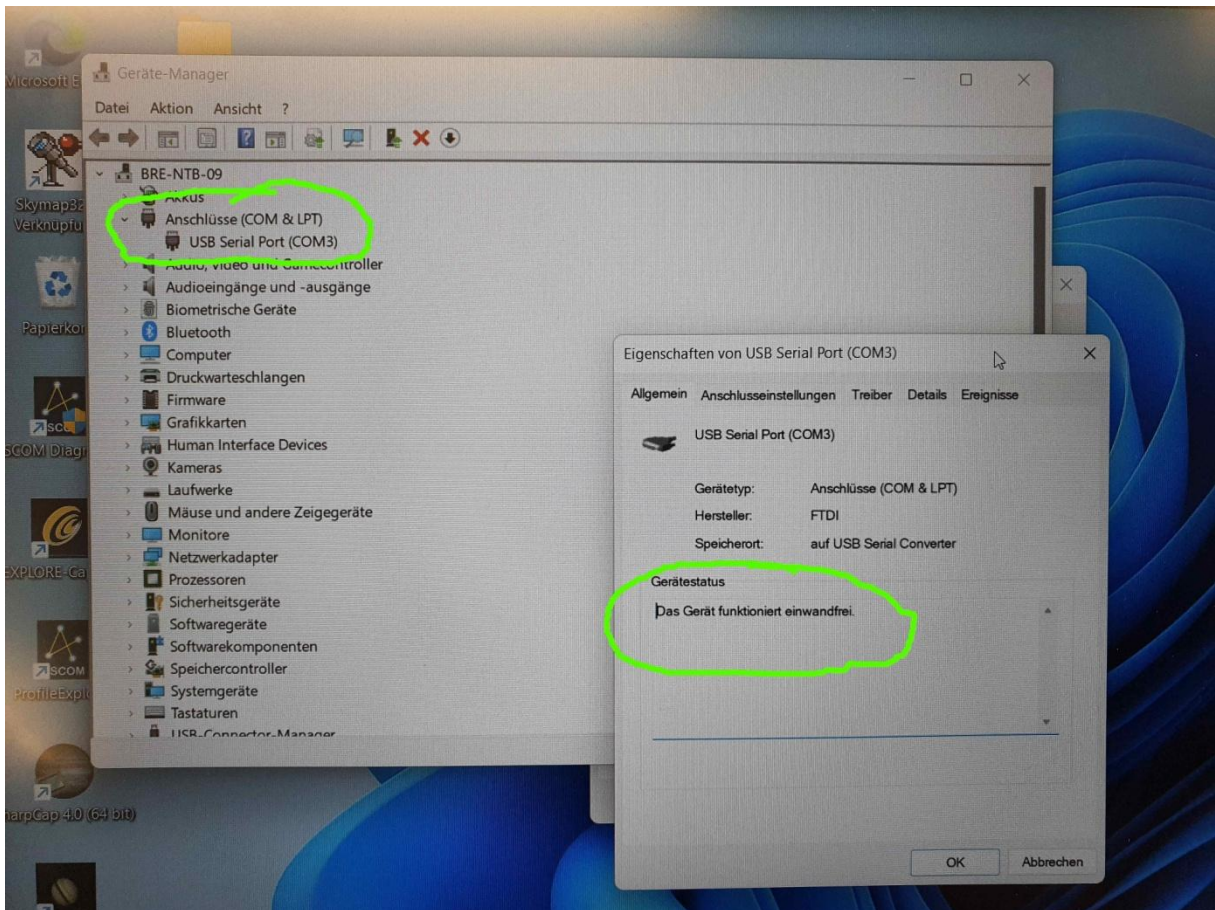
Microsoft E

Skymap32 Verknüpfu

Papierkor

SCOM Diagi

EXPLORE Ca

SCOM ProfileExpl

harpCap 4.0 (64 bit)

Geräte-Manager

Datei Aktion Ansicht ?

BRE-NTB-09
Akkus
Anschlüsse (COM & LPT)
USB Serial Port (COM3)
Audio, Video und Gamecontroller
Audioeingänge und -ausgänge
Biometrische Geräte
Bluetooth
Computer
Druckwarteschlangen
Firmware
Grafikkarten
Human Interface Devices
Kameras
Laufwerke
Mäuse und andere Zeigegeräte
Monitore
Netzwerkadapter
Prozessoren
Sicherheitsgeräte
Softwaregeräte
Softwarekomponenten
Speichercontroller
Systemgeräte
Tastaturen
USB-Connector-Manager

Eigenschaften von USB Serial Port (COM3)

Allgemein Anschlusseinstellungen Treiber Details Ereignisse

USB Serial Port (COM3)

Gerätetyp: Anschlüsse (COM & LPT)
Hersteller: FTDI
Speicherort: auf USB Serial Converter

Gerätestatus
Das Gerät funktioniert einwandfrei.

OK Abbrechen